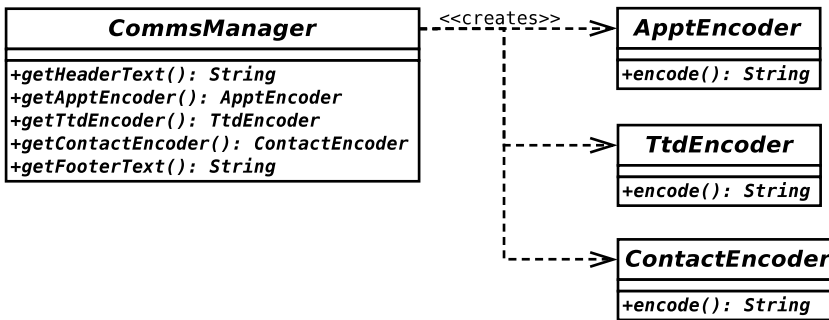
CommsManager

+getHeaderText(): String
+getApptEncoder(): ApptEncoder
+getTtdEncoder(): TtdEncoder
+getContactEncoder(): ContactEncoder
+getFooterText(): String

<<creates>>

ApptEncoder

+encode(): String

TtdEncoder

+encode(): String

ContactEncoder

+encode(): String